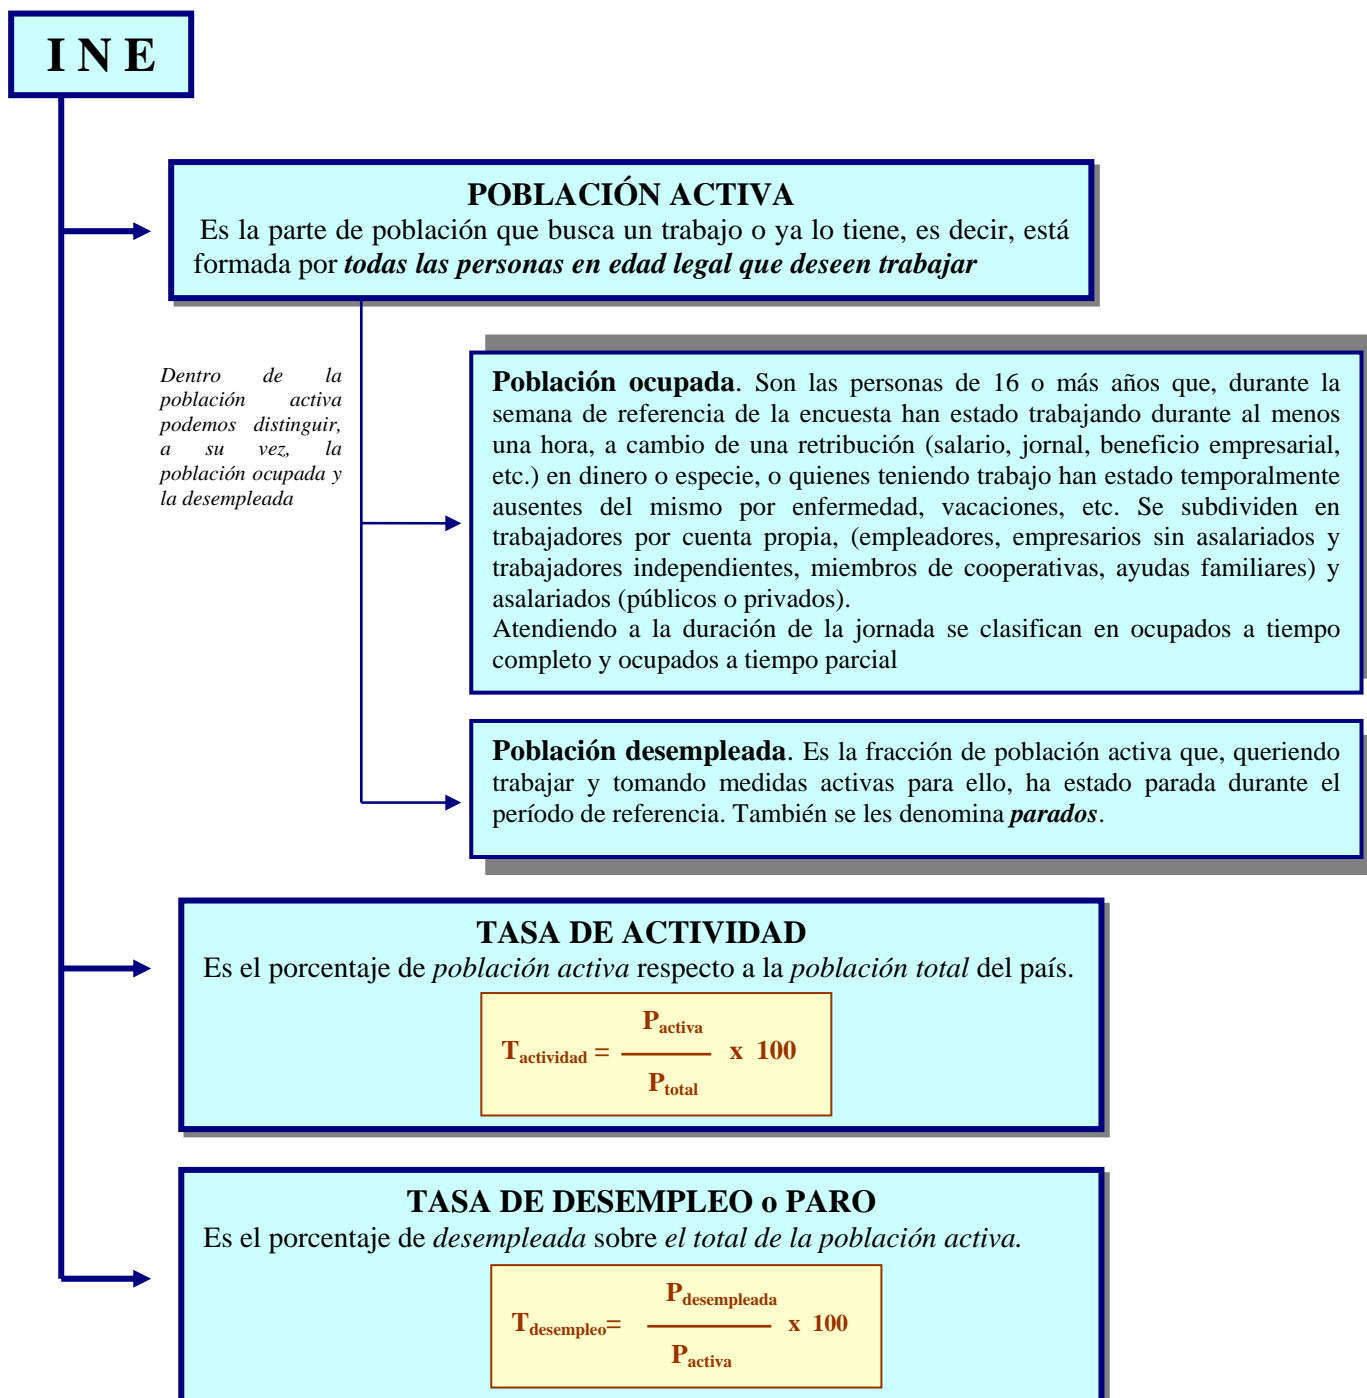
I N E

POBLACIÓN ACTIVA
Es la parte de población que busca un trabajo o ya lo tiene, es decir, está formada por ***todas las personas en edad legal que deseen trabajar***

*Dentro de la población activa podemos distinguir, a su vez, la población ocupada y la desempleada*

**Población ocupada**. Son las personas de 16 o más años que, durante la semana de referencia de la encuesta han estado trabajando durante al menos una hora, a cambio de una retribución (salario, jornal, beneficio empresarial, etc.) en dinero o especie, o quienes teniendo trabajo han estado temporalmente ausentes del mismo por enfermedad, vacaciones, etc. Se subdividen en trabajadores por cuenta propia, (empleadores, empresarios sin asalariados y trabajadores independientes, miembros de cooperativas, ayudas familiares) y asalariados (públicos o privados).
Atendiendo a la duración de la jornada se clasifican en ocupados a tiempo completo y ocupados a tiempo parcial

**Población desempleada**. Es la fracción de población activa que, queriendo trabajar y tomando medidas activas para ello, ha estado parada durante el período de referencia. También se les denomina ***parados***.

TASA DE ACTIVIDAD
Es el porcentaje de *población activa* respecto a la *población total* del país.

$T_{actividad} = \frac{P_{activa}}{P_{total}} \times 100$

TASA DE DESEMPLEO o PARO
Es el porcentaje de *desempleada* sobre *el total de la población activa.*

$T_{desempleo} = \frac{P_{desempleada}}{P_{activa}} \times 100$